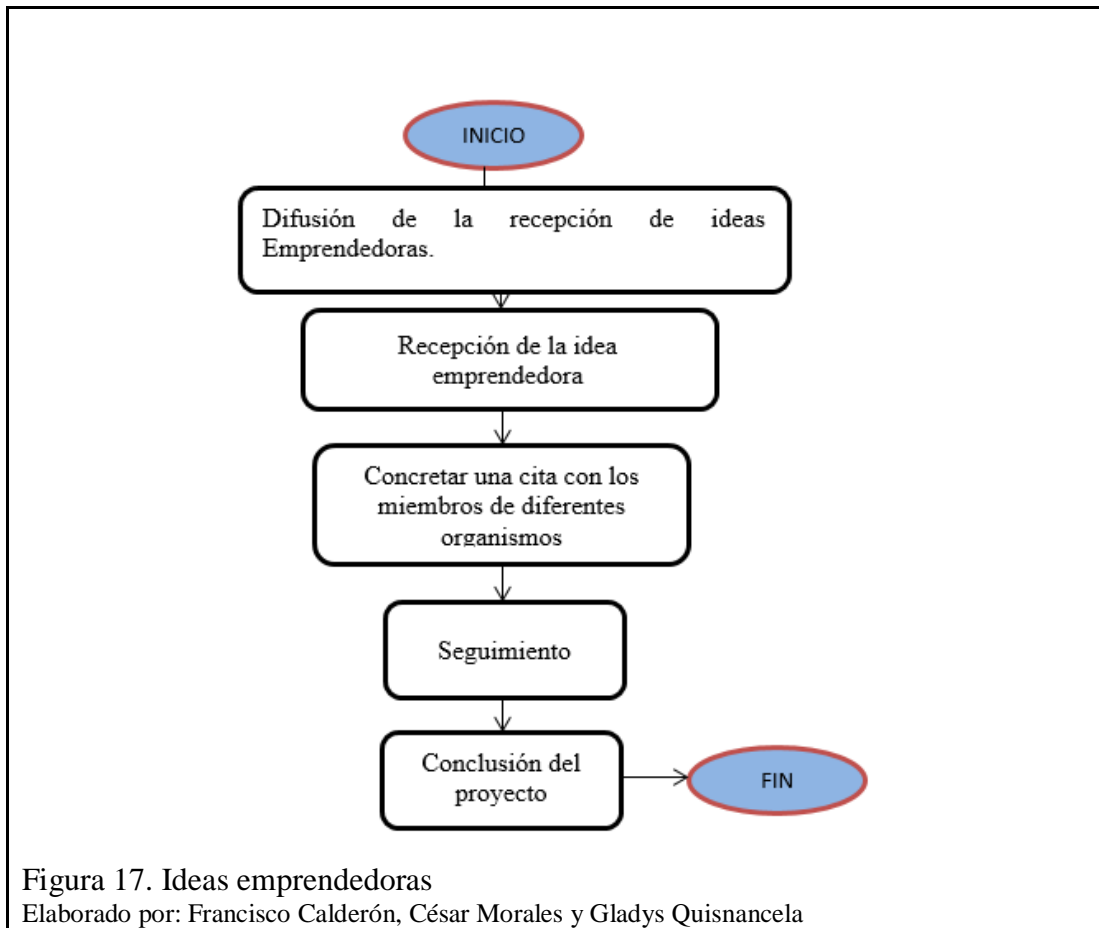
INICIO

Difusión de la recepción de ideas Emprendedoras.

Recepción de la idea emprendedora

Concretar una cita con los miembros de diferentes organismos

Seguimiento

Conclusión del proyecto

FIN

Figura 17. Ideas emprendedoras
Elaborado por: Francisco Calderón, César Morales y Gladys Quisnancela